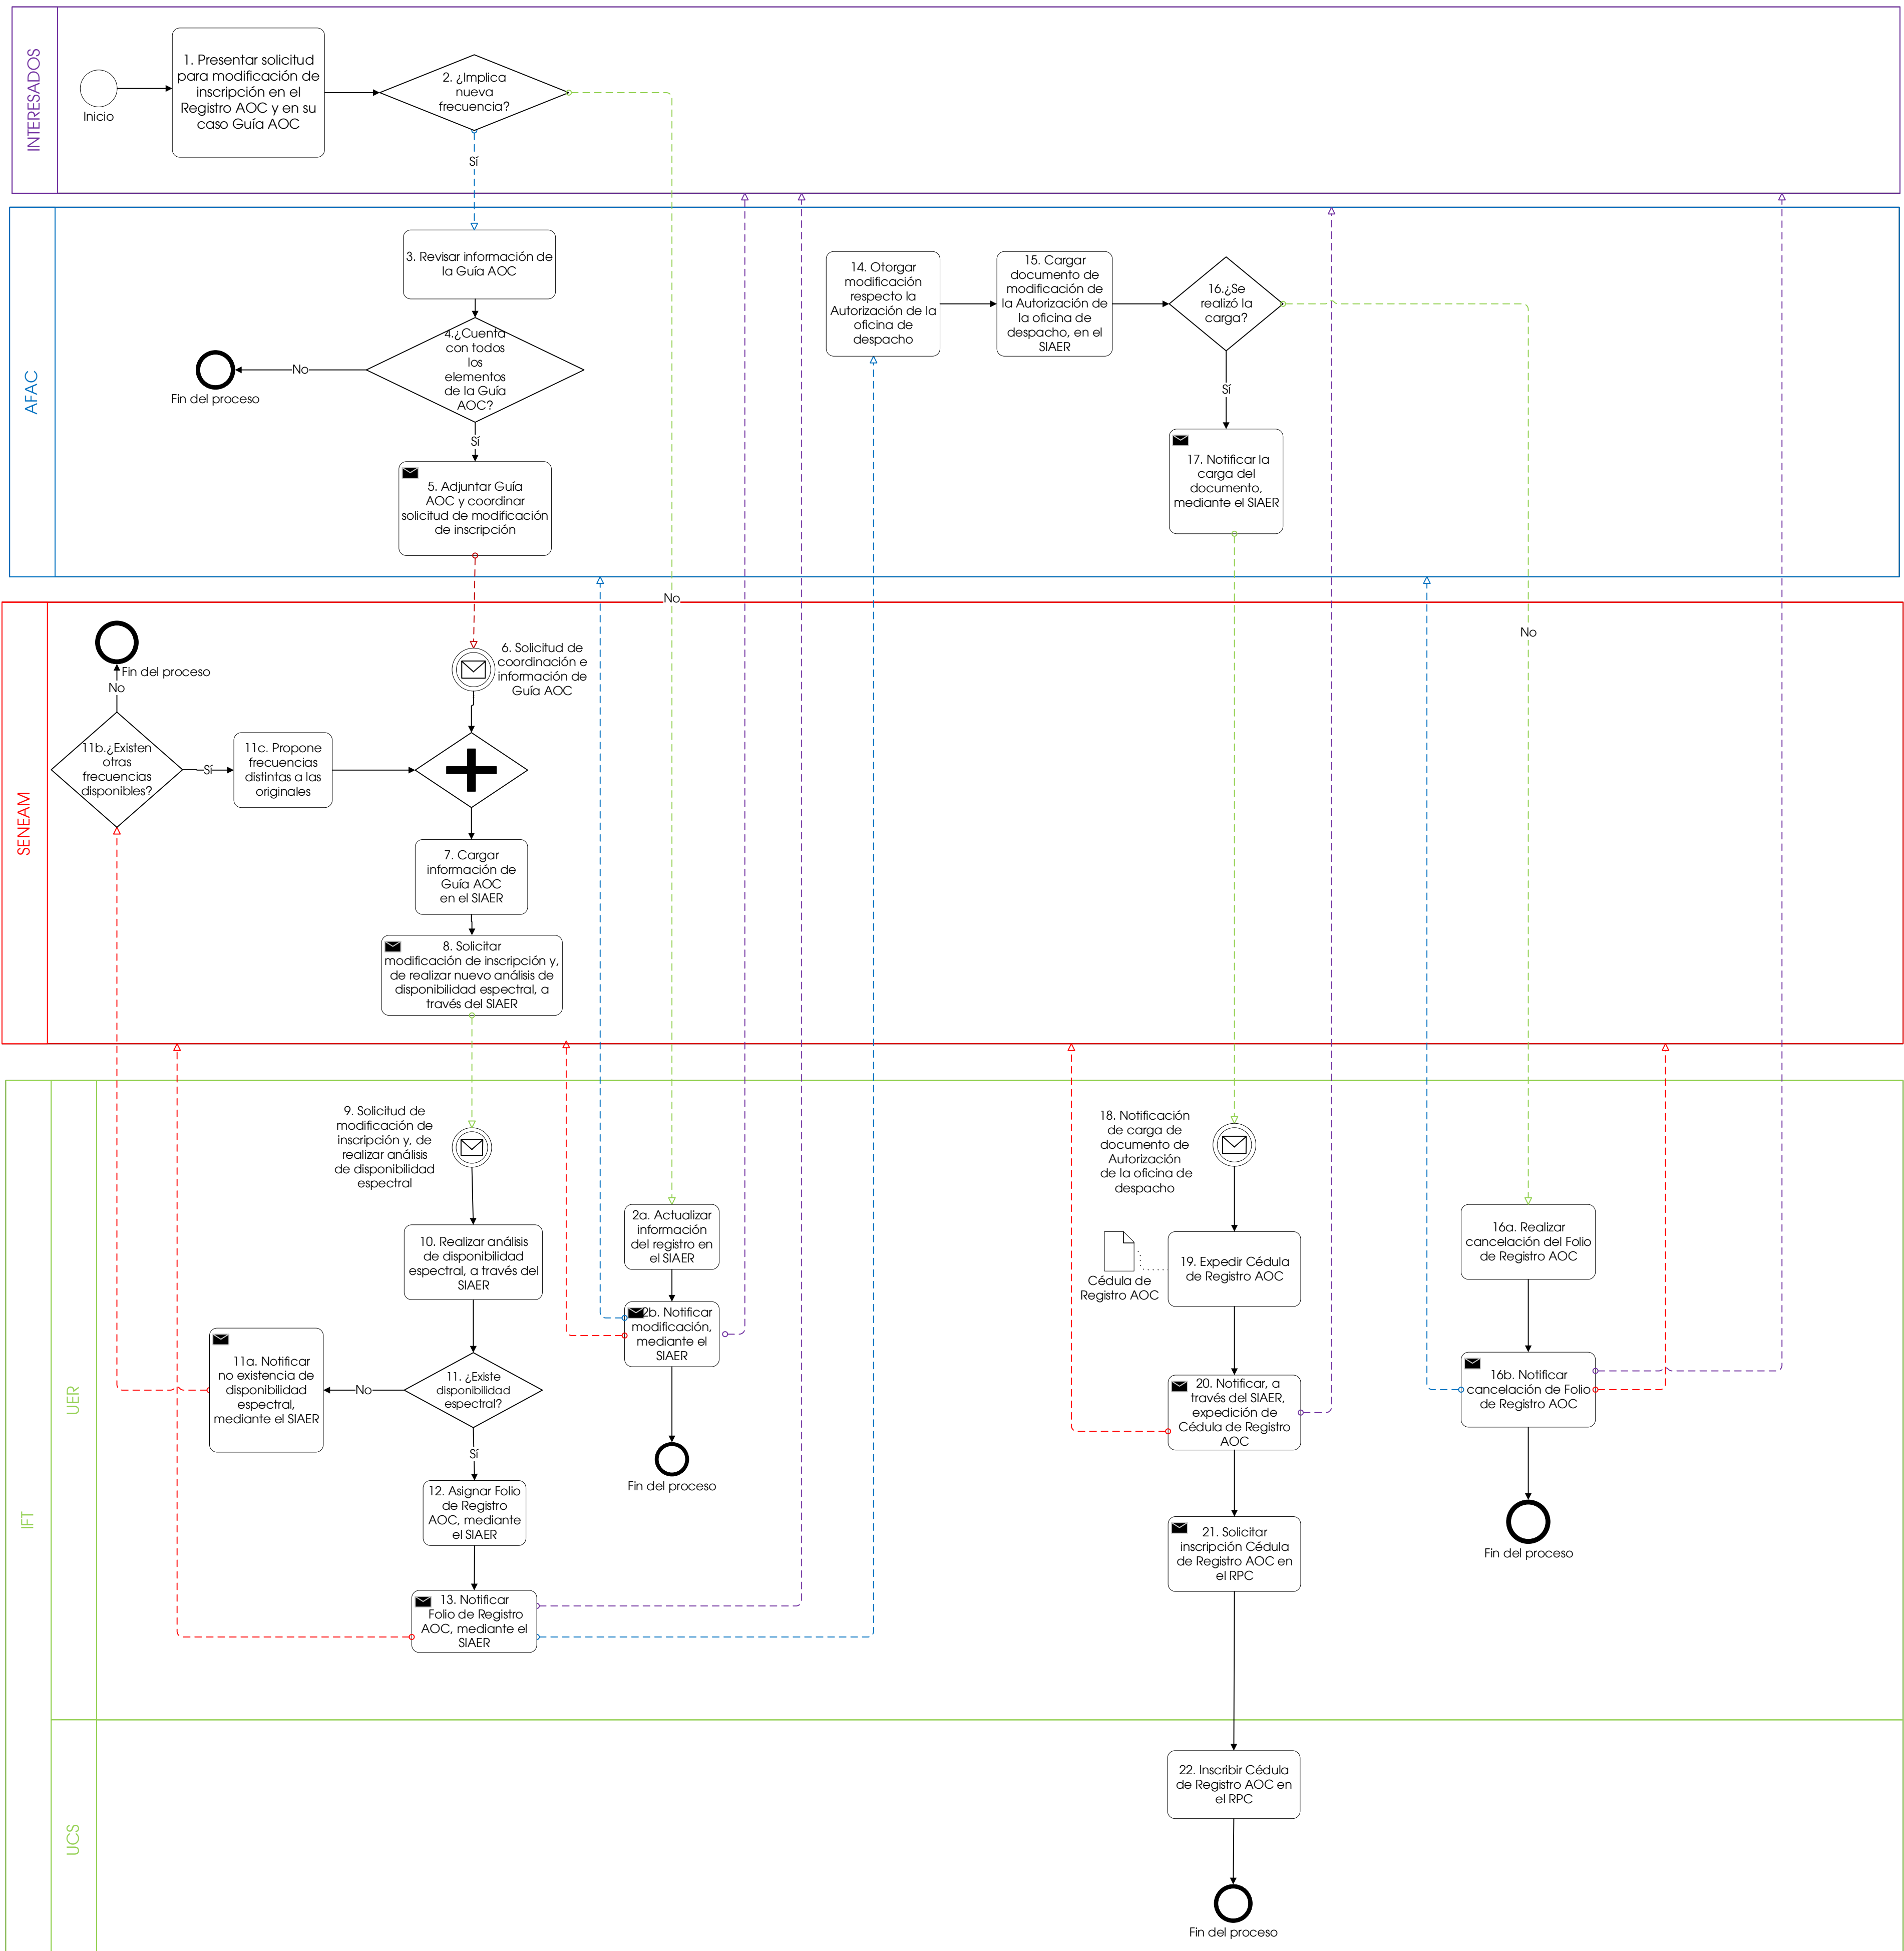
INTERESADOS

Inicio

1. Presentar solicitud para modificación de inscripción en el Registro AOC y en su caso Guía AOC

2. ¿Implica nueva frecuencia?

Sí

AFAC

3. Revisar información de la Guía AOC

4.¿Cuenta con todos los elementos de la Guía AOC?

No

Fin del proceso

Sí

5. Adjuntar Guía AOC y coordinar solicitud de modificación de inscripción

14. Otorgar modificación respecto la Autorización de la oficina de despacho

15. Cargar documento de modificación de la Autorización de la oficina de despacho, en el SIAER

16.¿Se realizó la carga?

Sí

17. Notificar la carga del documento, mediante el SIAER

No

No

SENEAM

Fin del proceso

No

11b.¿Existen otras frecuencias disponibles?

Sí

11c. Propone frecuencias distintas a las originales

6. Solicitud de coordinación e información de Guía AOC

7. Cargar información de Guía AOC en el SIAER

8. Solicitar modificación de inscripción y, de realizar nuevo análisis de disponibilidad espectral, a través del SIAER

IFT

UER

9. Solicitud de modificación de inscripción y, de realizar análisis de disponibilidad espectral

10. Realizar análisis de disponibilidad espectral, a través del SIAER

11a. Notificar no existencia de disponibilidad espectral, mediante el SIAER

No

11. ¿Existe disponibilidad espectral?

Sí

12. Asignar Folio de Registro AOC, mediante el SIAER

13. Notificar Folio de Registro AOC, mediante el SIAER

2a. Actualizar información del registro en el SIAER

2b. Notificar modificación, mediante el SIAER

Fin del proceso

18. Notificación de carga de documento de Autorización de la oficina de despacho

Cédula de Registro AOC

19. Expedir Cédula de Registro AOC

20. Notificar, a través del SIAER, expedición de Cédula de Registro AOC

21. Solicitar inscripción Cédula de Registro AOC en el RPC

16a. Realizar cancelación del Folio de Registro AOC

16b. Notificar cancelación de Folio de Registro AOC

Fin del proceso

UCS

22. Inscribir Cédula de Registro AOC en el RPC

Fin del proceso